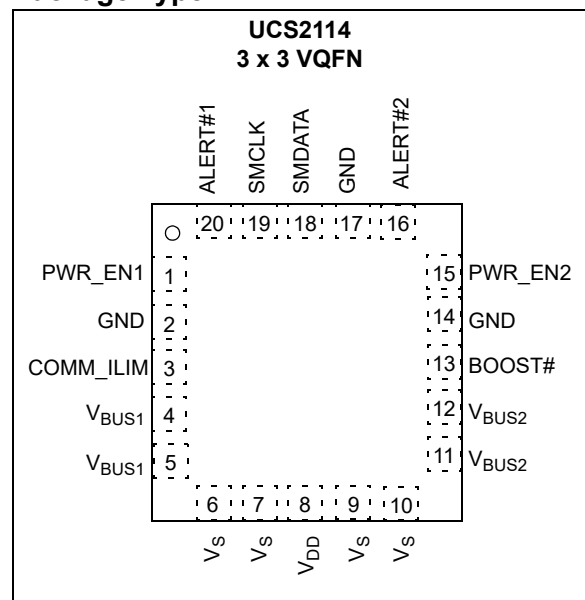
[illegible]

UCS2114
3 x 3 VQFN

ALERT#1
SMCLK
SMDATA
GND
ALERT#2

20
19
18
17
16

PWR_EN1 1
GND 2
COMM_ILIM 3
$V_{BUS1}$ 4
$V_{BUS1}$ 5

15 PWR_EN2
14 GND
13 BOOST#
12 $V_{BUS2}$
11 $V_{BUS2}$

6
7
8
9
10

$V_S$
$V_S$
$V_{DD}$
$V_S$
$V_S$